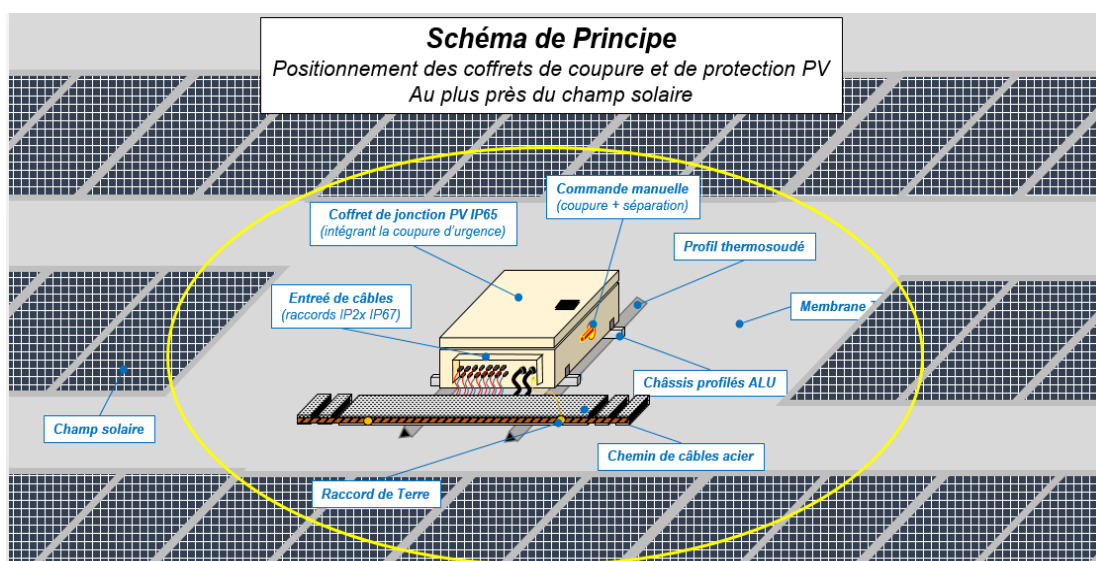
Schéma de Principe
Positionnement des coffrets de coupure et de protection PV
Au plus près du champ solaire

Commande manuelle
(coupure + séparation)

Coffret de jonction PV IP65
(intégrant la coupure d'urgence)

Profil thermosoudé

Entreé de câbles
(raccords IP2x IP67)

Membrane T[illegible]

Châssis profilés ALU

Champ solaire

Chemin de câbles acier

Raccord de Terre